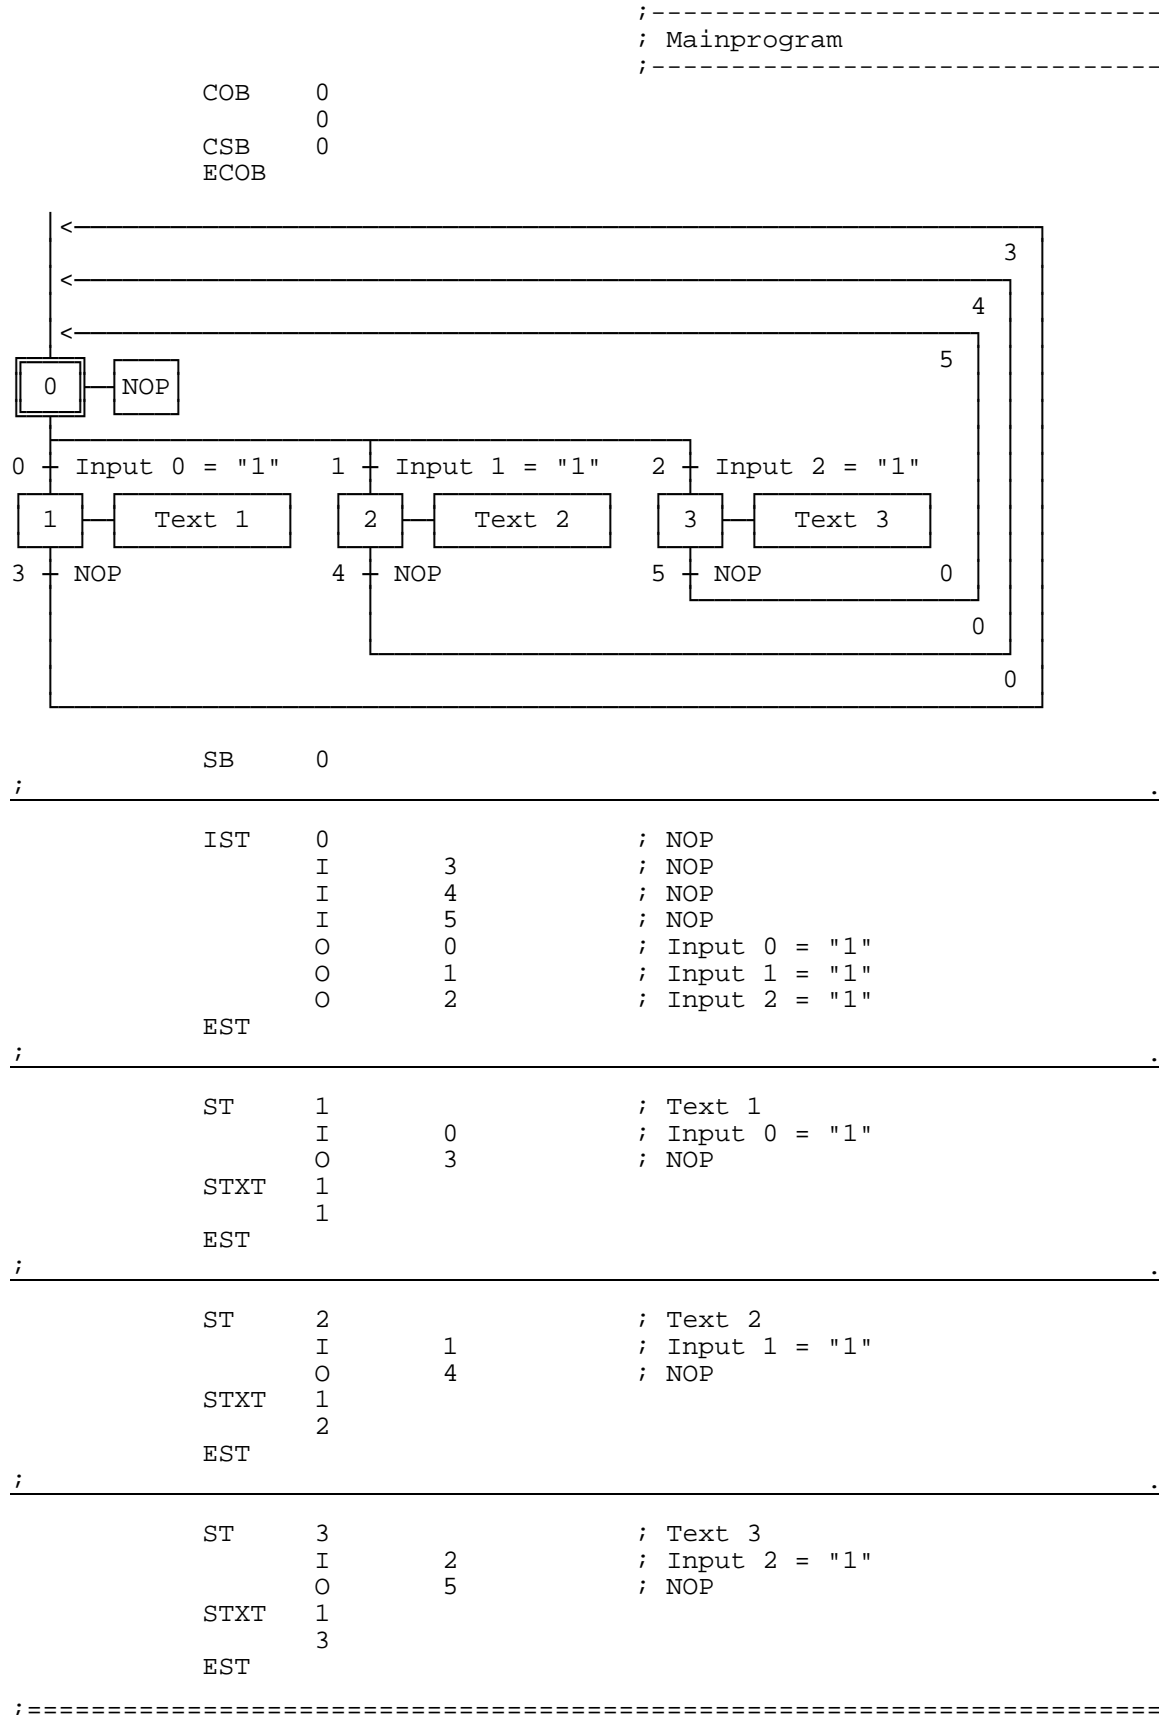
;--------------------------------
; Mainprogram
;--------------------------------

COB 0
0
CSB 0
ECOB

<
3
<
4
<
5
0 NOP
0 Input 0 = "1" 1 Input 1 = "1" 2 Input 2 = "1"
1 Text 1 2 Text 2 3 Text 3
3 NOP 4 NOP 5 NOP 0
0
0

SB 0
; .

IST 0 ; NOP
I 3 ; NOP
I 4 ; NOP
I 5 ; NOP
O 0 ; Input 0 = "1"
O 1 ; Input 1 = "1"
O 2 ; Input 2 = "1"
EST
; .

ST 1 ; Text 1
I 0 ; Input 0 = "1"
O 3 ; NOP
STXT 1
1
EST
; .

ST 2 ; Text 2
I 1 ; Input 1 = "1"
O 4 ; NOP
STXT 1
2
EST
; .

ST 3 ; Text 3
I 2 ; Input 2 = "1"
O 5 ; NOP
STXT 1
3
EST

;================================================================